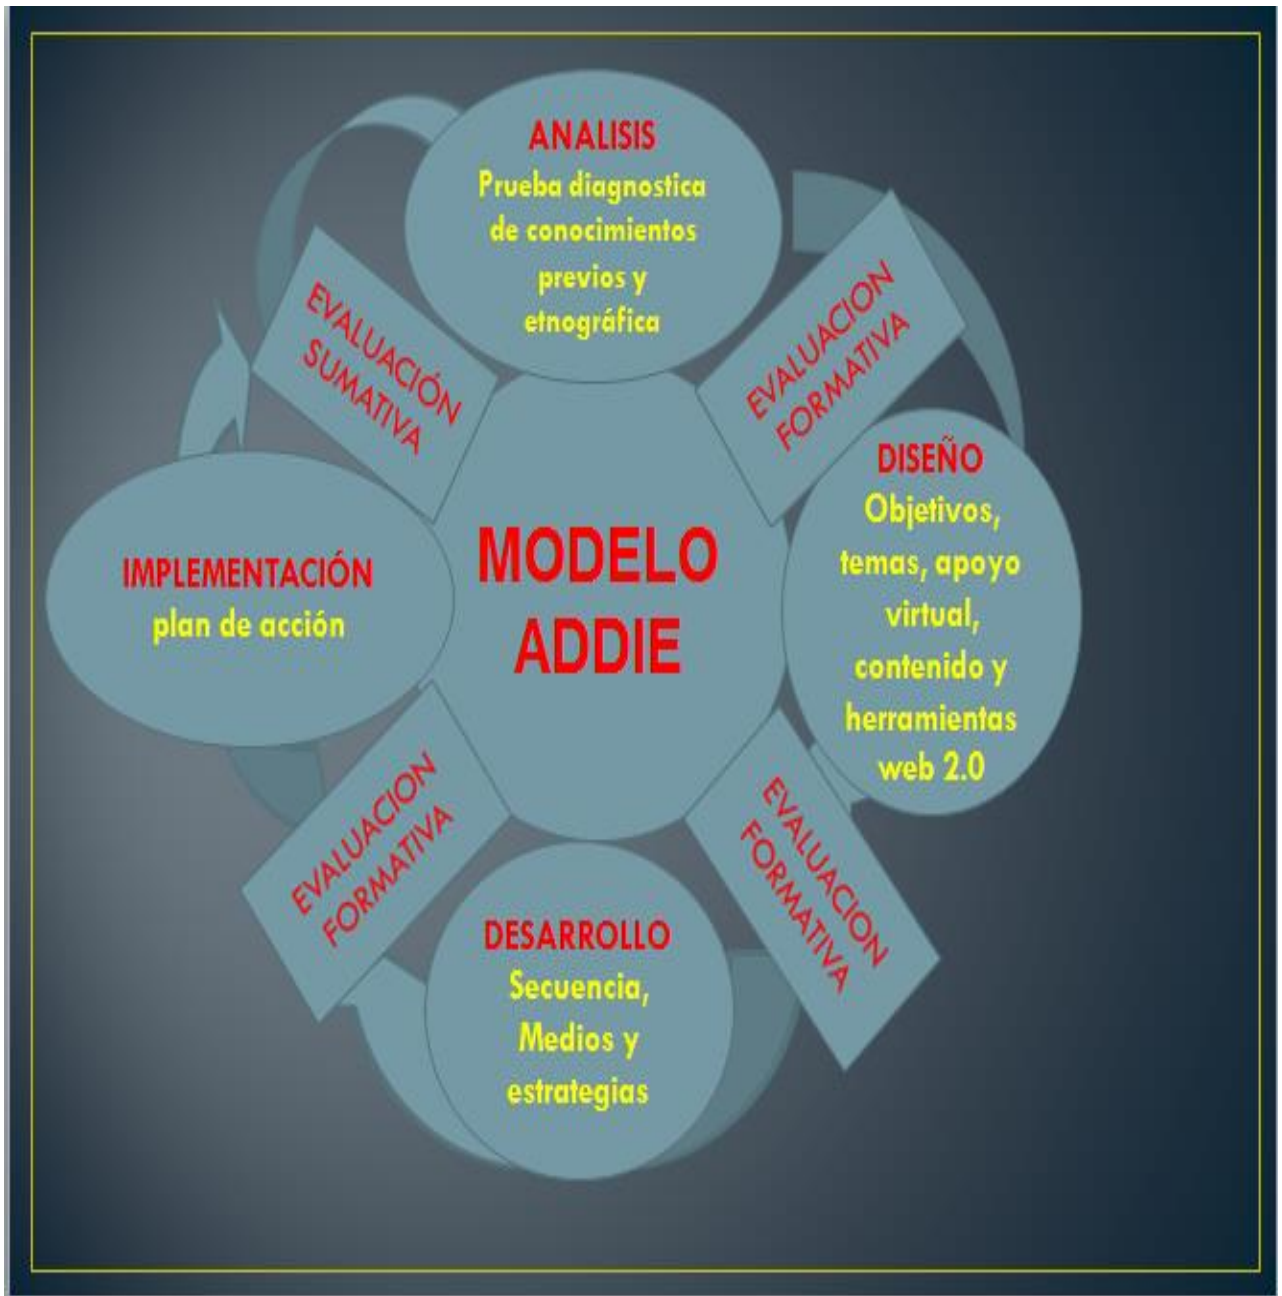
ANALISIS
Prueba diagnostica de conocimientos previos y etnográfica

EVALUACION FORMATIVA

DISEÑO
Objetivos, temas, apoyo virtual, contenido y herramientas web 2.0

EVALUACION FORMATIVA

DESARROLLO
Secuencia, Medios y estrategias

EVALUACION FORMATIVA

IMPLEMENTACIÓN
plan de acción

EVALUACIÓN SUMATIVA

MODELO ADDIE